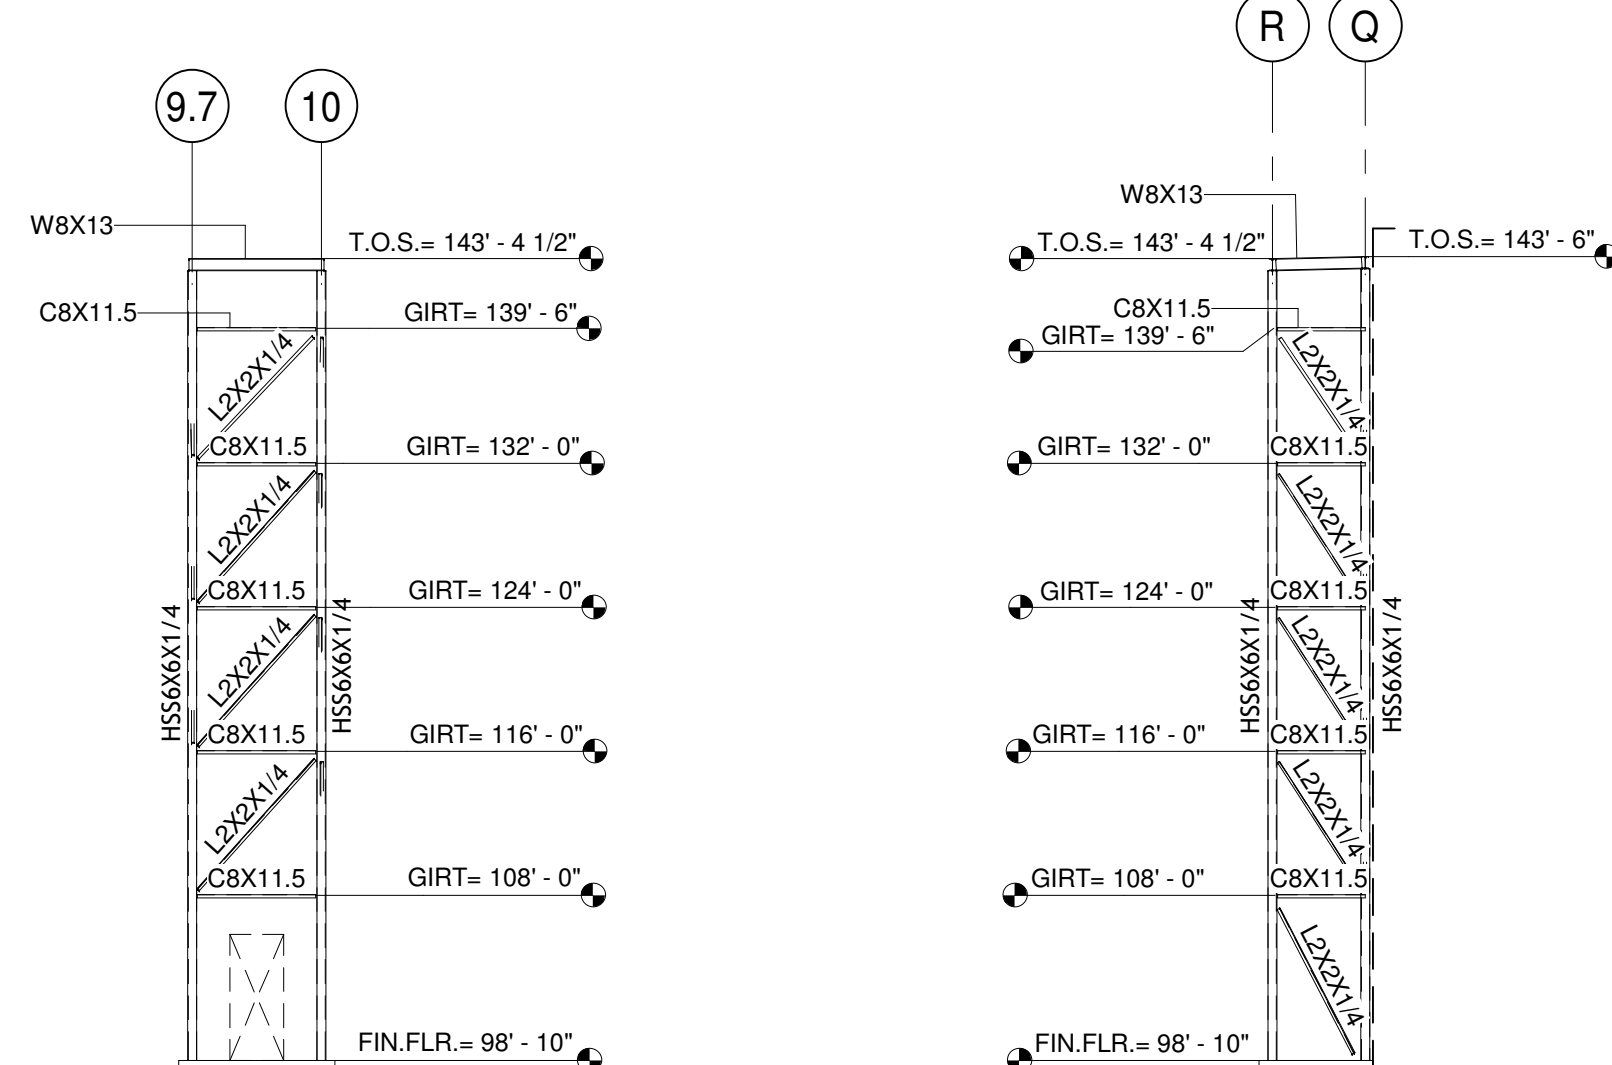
9.7
10
W8X13
T.O.S.= 143' - 4 1/2"
C8X11.5
GIRT= 139' - 6"
L2X2X1/4
C8X11.5
GIRT= 132' - 0"
L2X2X1/4
C8X11.5
GIRT= 124' - 0"
HSS6X6X1/4
L2X2X1/4
HSS6X6X1/4
C8X11.5
GIRT= 116' - 0"
L2X2X1/4
C8X11.5
GIRT= 108' - 0"
FIN.FLR.= 98' - 10"

R
Q
W8X13
T.O.S.= 143' - 4 1/2"
T.O.S.= 143' - 6"
C8X11.5
GIRT= 139' - 6"
L2X2X1/4
GIRT= 132' - 0"
C8X11.5
L2X2X1/4
GIRT= 124' - 0"
C8X11.5
HSS6X6X1/4
L2X2X1/4
HSS6X6X1/4
GIRT= 116' - 0"
C8X11.5
L2X2X1/4
GIRT= 108' - 0"
C8X11.5
L2X2X1/4
FIN.FLR.= 98' - 10"